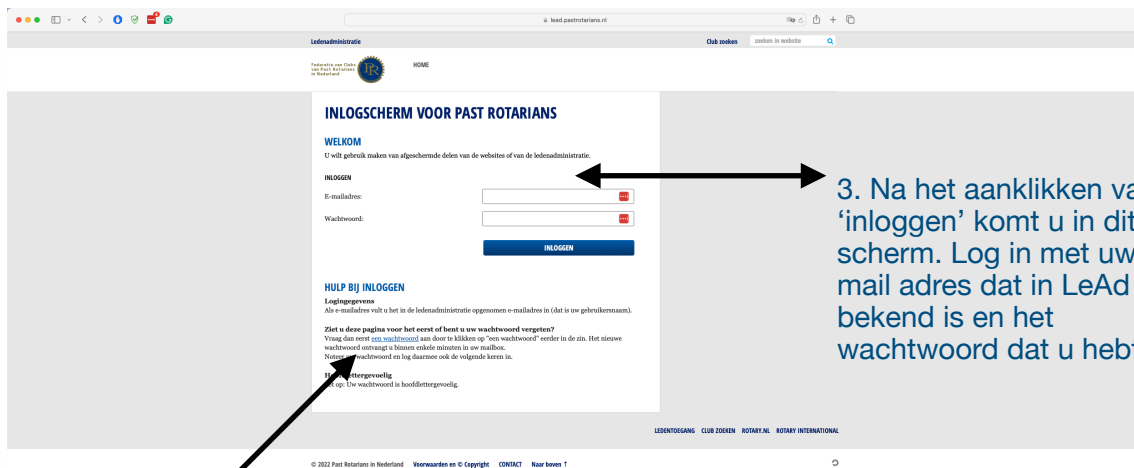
lead.pastrotarians.nl

Ledenadministratie

Club zoeken zoeken in website

Federatie van Clubs van Past Rotarians in Nederland

HOME

INLOGSCHERM VOOR PAST ROTARIANS

WELKOM

U wilt gebruik maken van afgeschermde delen van de websites of van de ledenadministratie.

INLOGGEN

E-mailadres:

Wachtwoord:

INLOGGEN

HULP BIJ INLOGGEN

Logingegevens
Als e-mailadres vult u het in de ledenadministratie opgenomen e-mailadres in (dat is uw gebruikersnaam).

Ziet u deze pagina voor het eerst of bent u uw wachtwoord vergeten?
Vraag dan eerst een wachtwoord aan door te klikken op "een wachtwoord" eerder in de zin. Het nieuwe wachtwoord ontvangt u binnen enkele minuten in uw mailbox.
Noteer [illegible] wachtwoord en log daarmee ook de volgende keren in.

H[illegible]ettergevoelig
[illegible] op: Uw wachtwoord is hoofdlettergevoelig.

3. Na het aanklikken va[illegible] 'inloggen' komt u in dit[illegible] scherm. Log in met uw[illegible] mail adres dat in LeAd bekend is en het wachtwoord dat u heb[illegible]

LEDENTOEGANG CLUB ZOEKEN ROTARY.NL ROTARY INTERNATIONAL

© 2022 Past Rotarians in Nederland Voorwaarden en © Copyright CONTACT Naar boven ↑